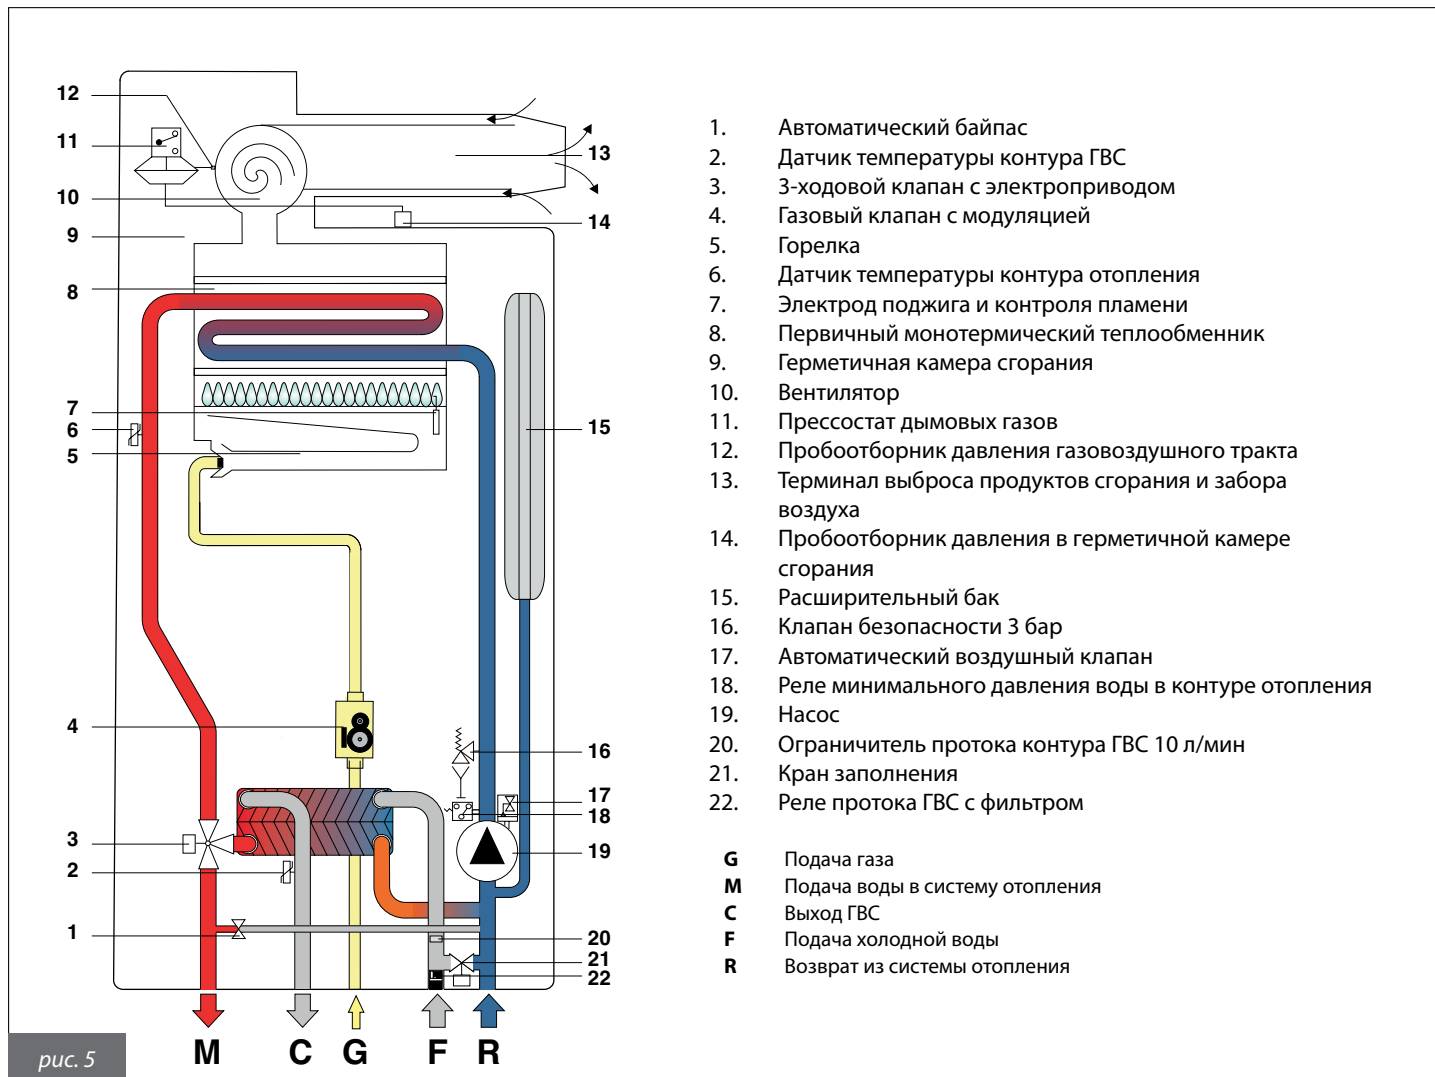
12
11
10
9
8
7
6
5
4
3
2
1
13
14
15
16
17
18
19
20
21
22

1. Автоматический байпас
2. Датчик температуры контура ГВС
3. 3-ходовой клапан с электроприводом
4. Газовый клапан с модуляцией
5. Горелка
6. Датчик температуры контура отопления
7. Электрод поджига и контроля пламени
8. Первичный монотермический теплообменник
9. Герметичная камера сгорания
10. Вентилятор
11. Прессостат дымовых газов
12. Пробоотборник давления газовоздушного тракта
13. Терминал выброса продуктов сгорания и забора воздуха
14. Пробоотборник давления в герметичной камере сгорания
15. Расширительный бак
16. Клапан безопасности 3 бар
17. Автоматический воздушный клапан
18. Реле минимального давления воды в контуре отопления
19. Насос
20. Ограничитель протока контура ГВС 10 л/мин
21. Кран заполнения
22. Реле протока ГВС с фильтром

G Подача газа
M Подача воды в систему отопления
C Выход ГВС
F Подача холодной воды
R Возврат из системы отопления

рис. 5

M C G F R